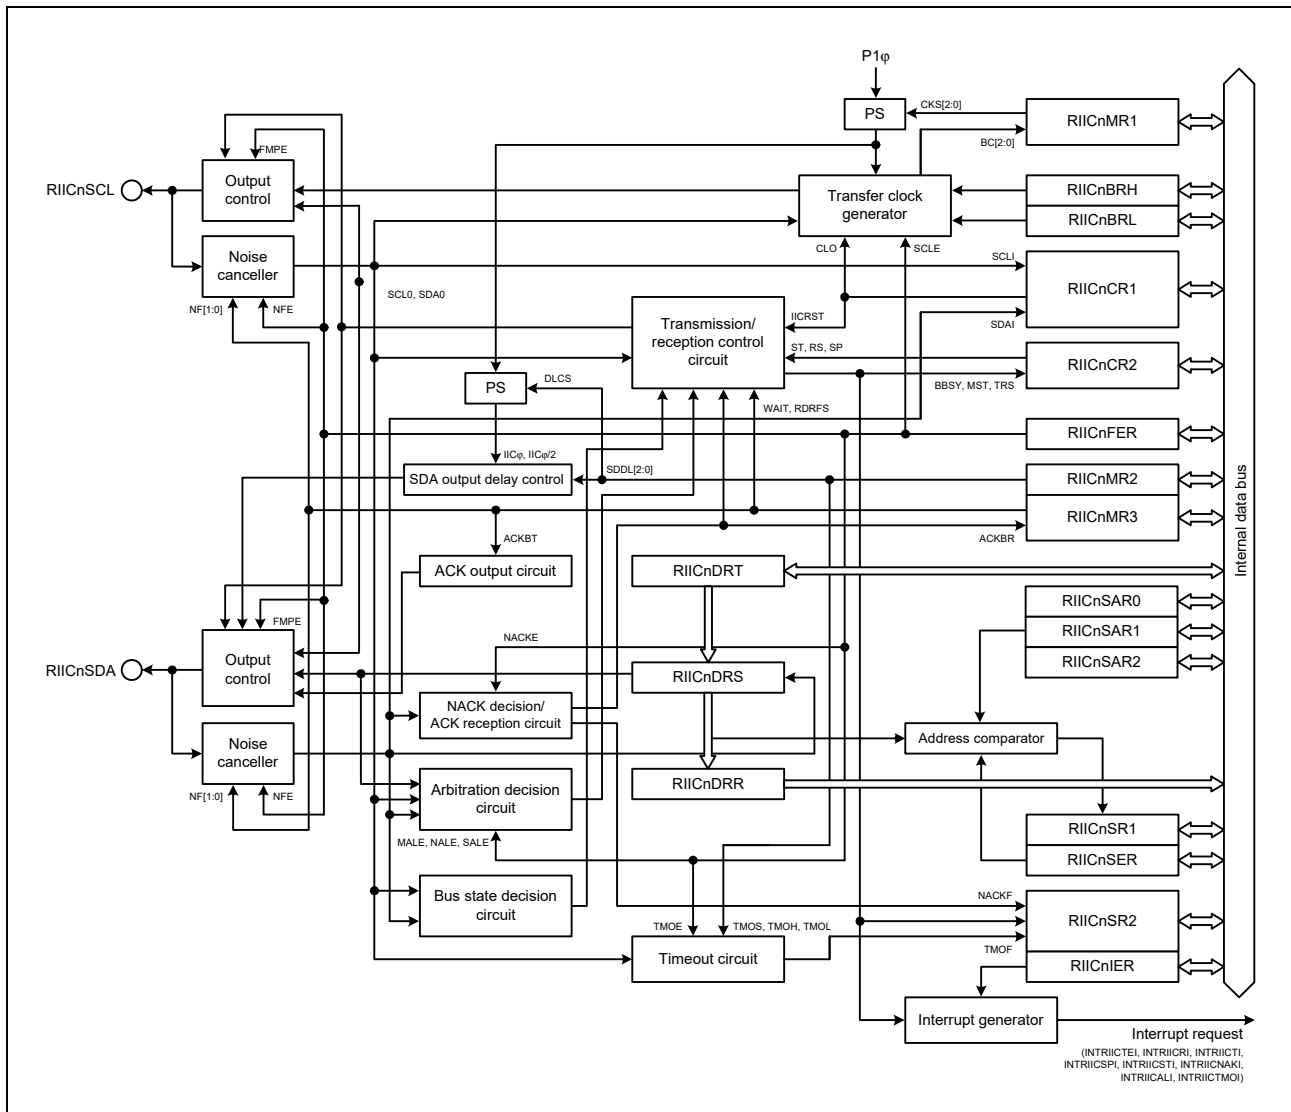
P1φ

PS

CKS[2:0]

RIICnMR1

BC[2:0]

FMPE

RIICnSCL

Output control

Transfer clock generator

RIICnBRH

RIICnBRL

Noise canceller

CLO

SCLE

SCLI

RIICnCR1

NF[1:0]

NFE

SCL0, SDA0

IICRST

Transmission/ reception control circuit

SDAI

ST, RS, SP

RIICnCR2

PS

DLCS

BBSY, MST, TRS

WAIT, RDRFS

RIICnFER

IICφ, IICφ/2

SDA output delay control

SDDL[2:0]

RIICnMR2

RIICnMR3

ACKBT

ACKBR

ACK output circuit

RIICnDRT

Internal data bus

RIICnSAR0

FMPE

RIICnSAR1

NACKE

RIICnSAR2

RIICnSDA

Output control

RIICnDRS

NACK decision/ ACK reception circuit

Address comparator

Noise canceller

Arbitration decision circuit

RIICnDRR

NF[1:0]

NFE

RIICnSR1

MALE, NALE, SALE

RIICnSER

Bus state decision circuit

NACKF

RIICnSR2

TMOE

TMOS, TMOH, TMOL

TMOF

Timeout circuit

RIICnIER

Interrupt generator

Interrupt request

(INTRIICTEI, INTRIICRI, INTRIICTI, INTRIICSPI, INTRIICSTI, INTRIICNAKI, INTRIICALI, INTRIICTMOI)